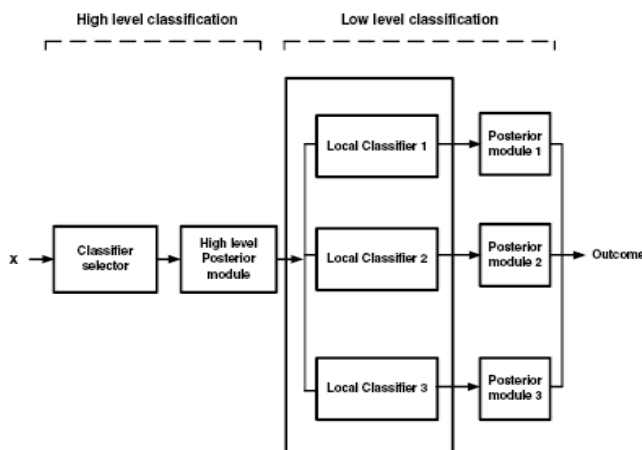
High level classification

Low level classification

x

Classifier selector

High level Posterior module

Local Classifier 1

Local Classifier 2

Local Classifier 3

Posterior module 1

Posterior module 2

Posterior module 3

Outcome